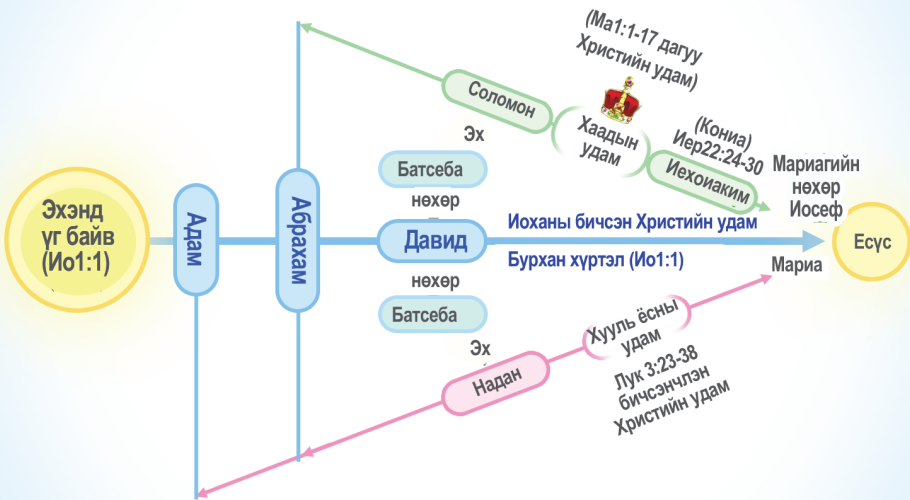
Эхэнд үг байв (Ио1:1)

Адам

Абрахам

(Ма1:1-17 дагуу Христийн удам)

Соломон

Хаадын удам

(Кониа) Иер22:24-30

Иехоиаким

Эх

Батсеба

нөхөр

Давид

Иоханы бичсэн Христийн удам

Бурхан хүртэл (Ио1:1)

Мариагийн нөхөр Иосеф

Есүс

Мариа

нөхөр

Батсеба

Эх

Надан

Хууль ёсны удам

Лук 3:23-38 бичсэнчлэн Христийн удам